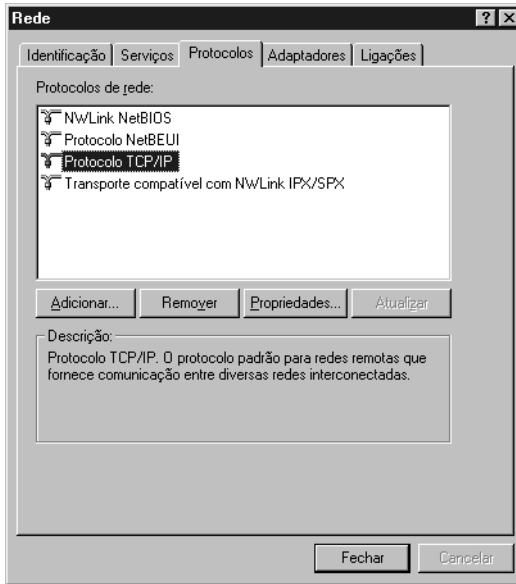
Rede

? X

Identificação | Serviços | Protocolos | Adaptadores | Ligações

Protocolos de rede:

NWLink NetBIOS
Protocolo NetBEUI
Protocolo TCP/IP
Transporte compatível com NWLink IPX/SPX

Adicionar... | Remover | Propriedades... | Atualizar

Descrição:
Protocolo TCP/IP. O protocolo padrão para redes remotas que fornece comunicação entre diversas redes interconectadas.

Fechar | Cancelar